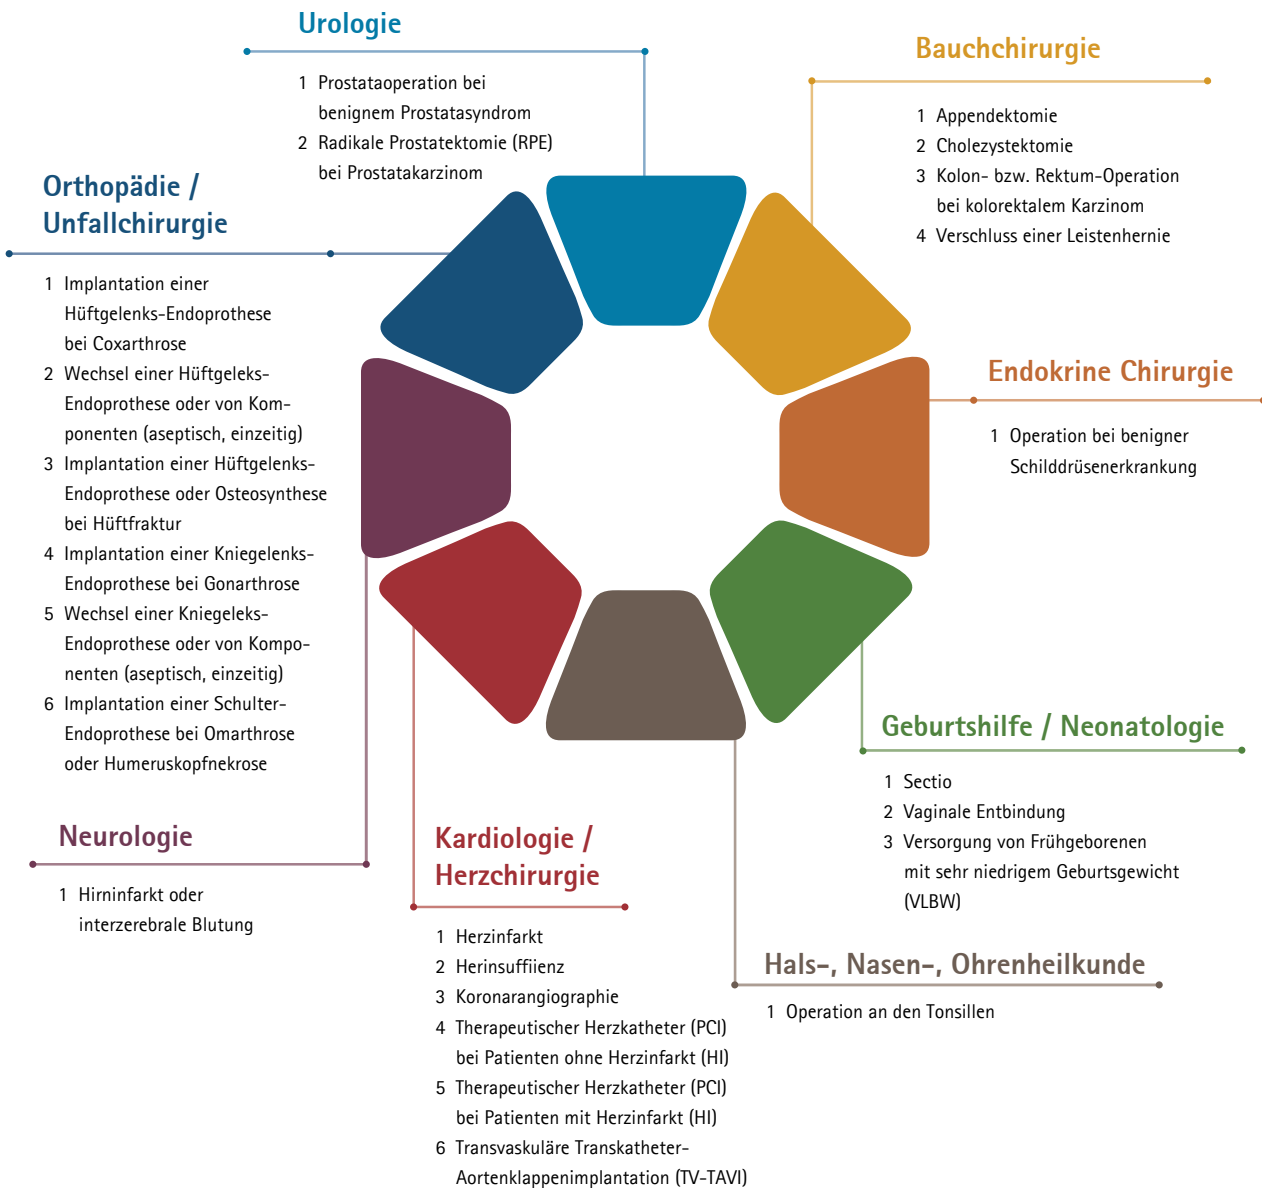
Urologie

1 Prostataoperation bei benignem Prostatasyndrom
2 Radikale Prostatektomie (RPE) bei Prostatakarzinom

Bauchchirurgie

1 Appendektomie
2 Cholezystektomie
3 Kolon- bzw. Rektum-Operation bei kolorektalem Karzinom
4 Verschluss einer Leistenhernie

Orthopädie / Unfallchirurgie

1 Implantation einer Hüftgelenks-Endoprothese bei Coxarthrose
2 Wechsel einer Hüftgeleks-Endoprothese oder von Komponenten (aseptisch, einzeitig)
3 Implantation einer Hüftgelenks-Endoprothese oder Osteosynthese bei Hüftfraktur
4 Implantation einer Kniegelenks-Endoprothese bei Gonarthrose
5 Wechsel einer Kniegeleks-Endoprothese oder von Komponenten (aseptisch, einzeitig)
6 Implantation einer Schulter-Endoprothese bei Omarthrose oder Humeruskopfnekrose

Endokrine Chirurgie

1 Operation bei benigner Schilddrüsenerkrankung

Geburtshilfe / Neonatologie

1 Sectio
2 Vaginale Entbindung
3 Versorgung von Frühgeborenen mit sehr niedrigem Geburtsgewicht (VLBW)

Neurologie

1 Hirninfarkt oder interzerebrale Blutung

Kardiologie / Herzchirurgie

1 Herzinfarkt
2 Herinsuffiienz
3 Koronarangiographie
4 Therapeutischer Herzkatheter (PCI) bei Patienten ohne Herzinfarkt (HI)
5 Therapeutischer Herzkatheter (PCI) bei Patienten mit Herzinfarkt (HI)
6 Transvaskuläre Transkatheter-Aortenklappenimplantation (TV-TAVI)

Hals-, Nasen-, Ohrenheilkunde

1 Operation an den Tonsillen